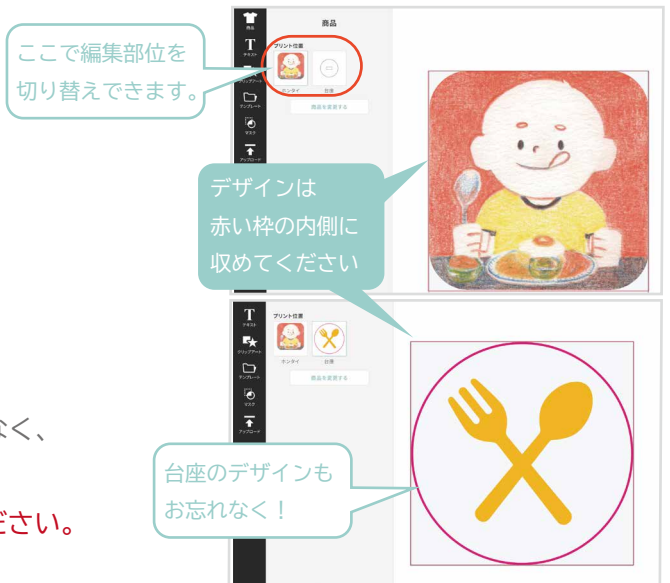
ここで編集部位を
切り替えできます。

商品
プリント位置
ホンタイ
台座
商品を変更する

デザインは
赤い枠の内側に
収めてください

プリント位置
ホンタイ
台座
商品を変更する

台座のデザインも
お忘れなく！

なく、

ださい。